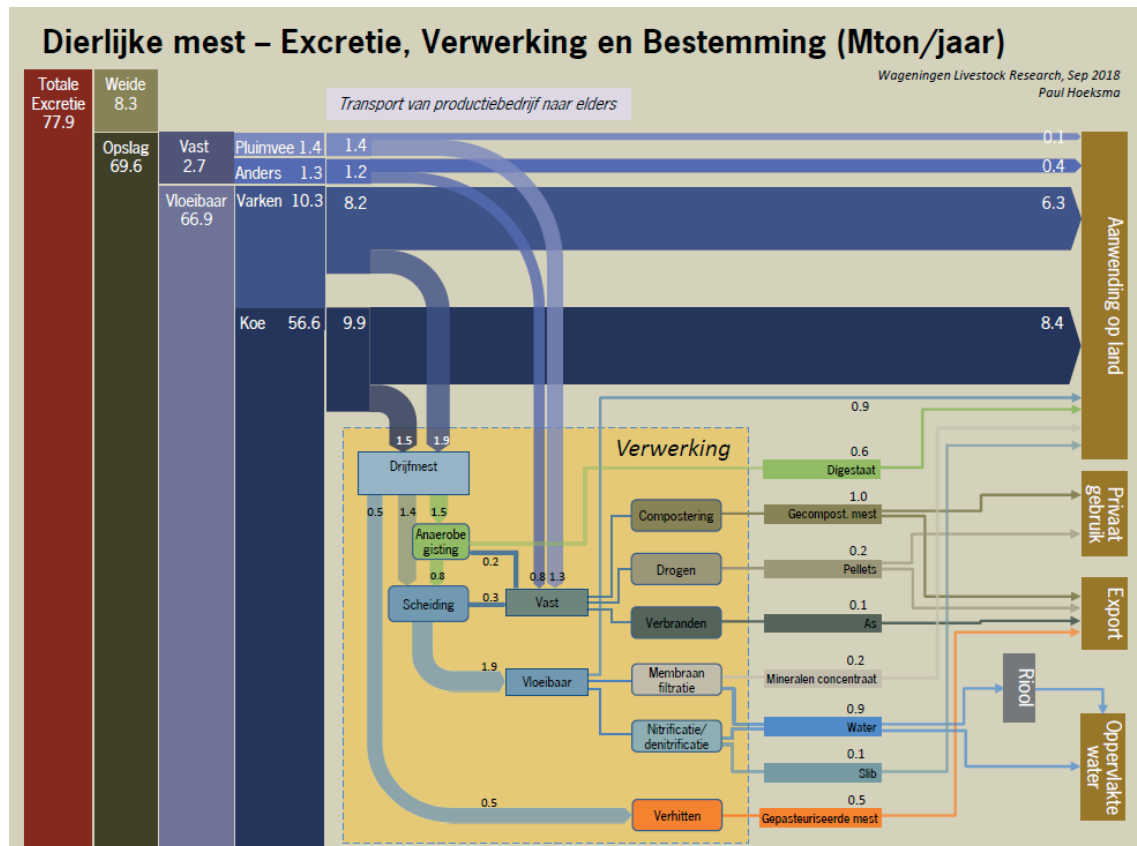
Dierlijke mest – Excretie, Verwerking en Bestemming (Mton/jaar)

Wageningen Livestock Research, Sep 2018
Paul Hoeksma

Totale Excretie 77.9

Weide 8.3

Opslag 69.6

Vast 2.7

Vloeibaar 66.9

Pluimvee 1.4

Anders 1.3

Varken 10.3

Koe 56.6

Transport van productiebedrijf naar elders

1.4
1.2
8.2
9.9

0.1
0.4
6.3
8.4

Aanwending op land

Verwerking

1.5
1.9

Drijfmest

0.5
1.4
1.5

Anaerobe gisting

0.8

0.2

Scheiding

0.3

Vast

0.8
1.3

1.9

Vloeibaar

0.5

Compostering

Drogen

Verbranden

Membraan filtratie

Nitrificatie/ denitrificatie

Verhitten

0.9

0.6
Digestaat

1.0
Gecompost. mest

0.2
Pellets

0.1
As

0.2
Mineralen concentraat

0.9
Water

0.1
Slib

0.5
Gepasteuriseerde mest

Privaat gebruik

Export

Riool

Oppervlakte water